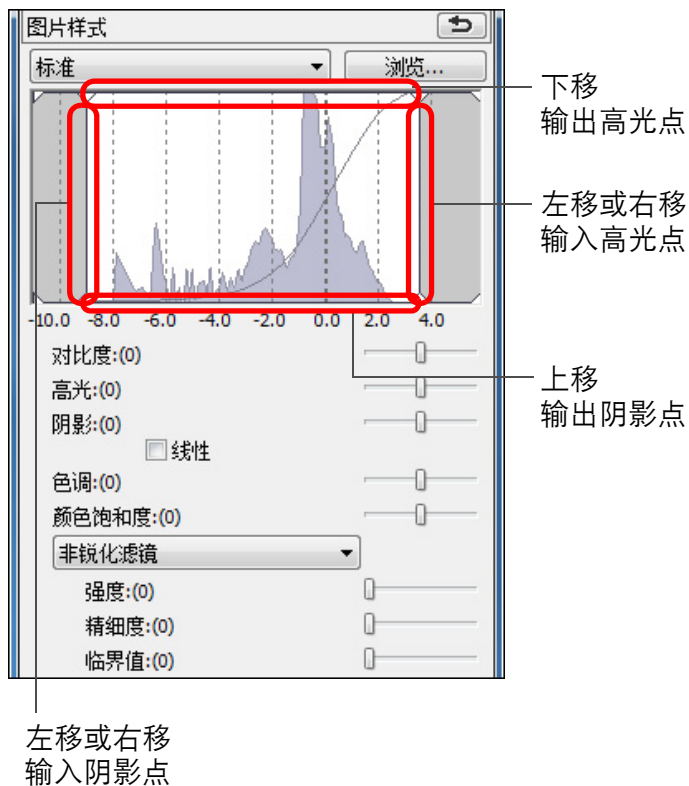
图片样式

标准

浏览...

下移
输出高光点

左移或右移
输入高光点

-10.0 -8.0 -6.0 -4.0 -2.0 0.0 2.0 4.0

上移
输出阴影点

对比度:(0)

高光:(0)

阴影:(0)

线性

色调:(0)

颜色饱和度:(0)

非锐化滤镜

强度:(0)

精细度:(0)

临界值:(0)

左移或右移
输入阴影点